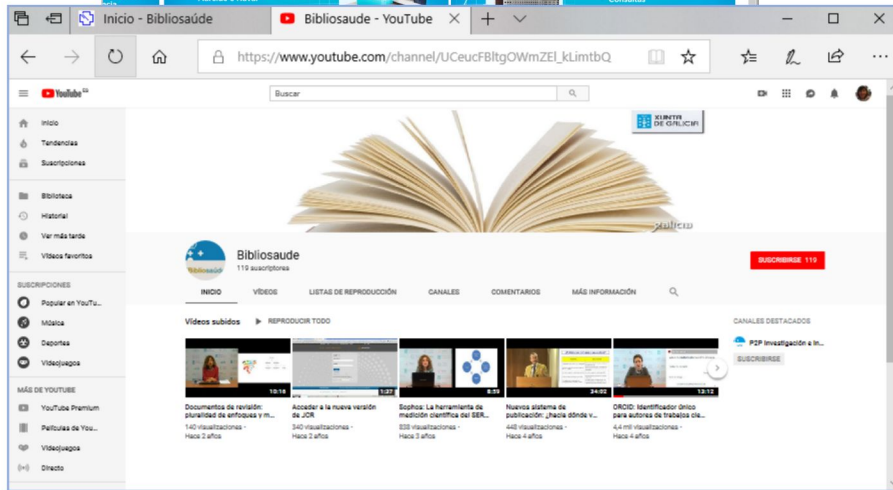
Inicio - Bibliosaúde

Bibliosaude - YouTube

https://www.youtube.com/channel/UCeucFBltgOWmZEl_kLimtbQ

YouTube ES

Buscar

Inicio
Tendencias
Suscripciones

Biblioteca
Historial
Ver más tarde
Vídeos favoritos

SUSCRIPCIONES
Popular en YouTu...
Música
Deportes
Videojuegos

MÁS DE YOUTUBE
YouTube Premium
Películas de You...
Videojuegos
Directo

XUNTA DE GALICIA

Bibliosaude
119 suscriptores

SUSCRIBIRSE 119

INICIO VÍDEOS LISTAS DE REPRODUCCIÓN CANALES COMENTARIOS MÁS INFORMACIÓN

Vídeos subidos ▶ REPRODUCIR TODO

CANALES DESTACADOS
P2P Investigación e In...
SUSCRIBIRSE

10:16
Documentos de revisión: pluralidad de enfoques y m...
140 visualizaciones · Hace 2 años

1:27
Acceder a la nueva versión de JCR
340 visualizaciones · Hace 2 años

6:59
Sophos: La herramienta de medición científica del SER...
838 visualizaciones · Hace 3 años

24:02
Nuevos sistema de publicación: ¿hacia dónde v...
448 visualizaciones · Hace 4 años

13:12
ORCID: Identificador único para autores de trabajos cie...
4,4 mil visualizaciones · Hace 4 años